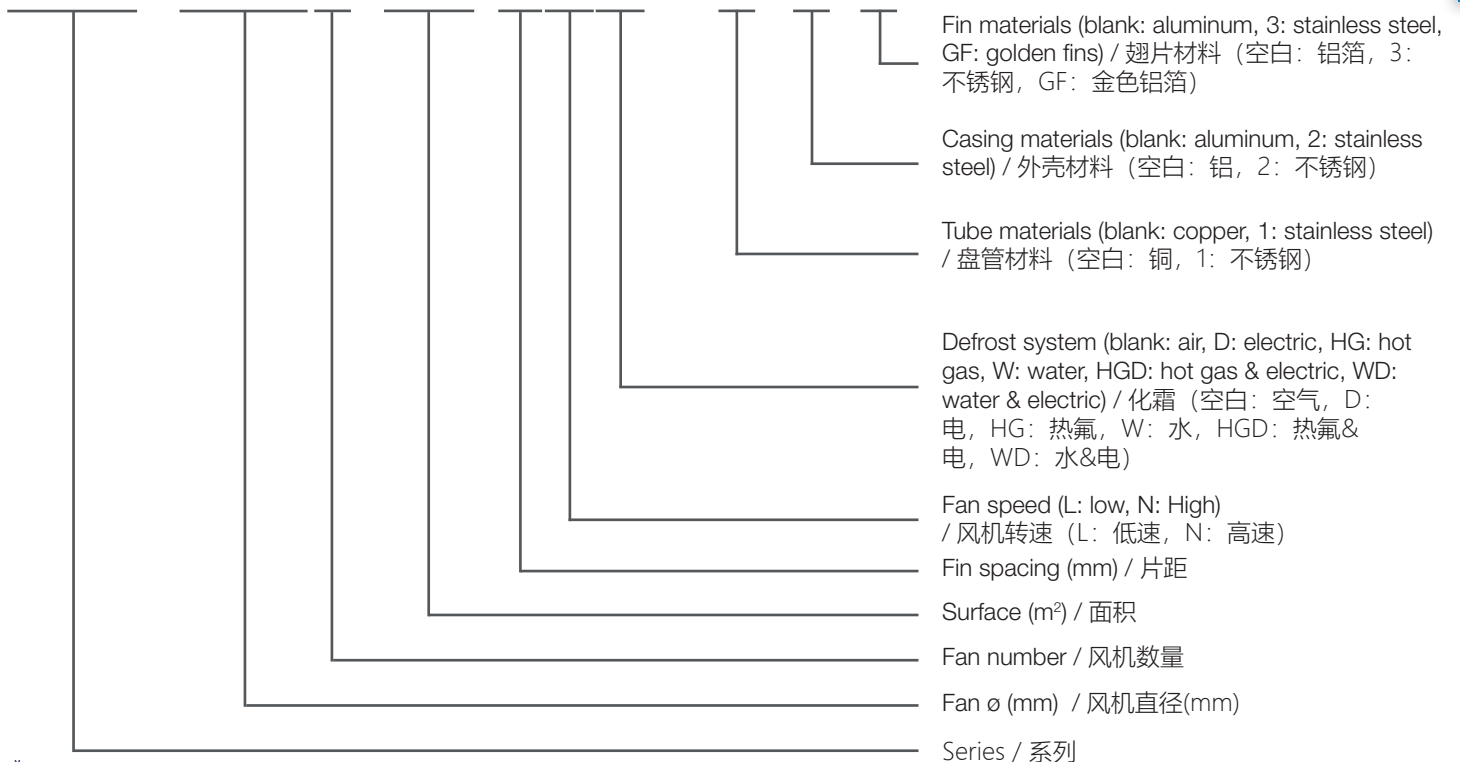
Fin materials (blank: aluminum, 3: stainless steel, GF: golden fins) / 翅片材料（空白：铝箔，3：不锈钢，GF：金色铝箔）

Casing materials (blank: aluminum, 2: stainless steel) / 外壳材料（空白：铝，2：不锈钢）

Tube materials (blank: copper, 1: stainless steel) / 盘管材料（空白：铜，1：不锈钢）

Defrost system (blank: air, D: electric, HG: hot gas, W: water, HGD: hot gas & electric, WD: water & electric) / 化霜（空白：空气，D：电，HG：热氟，W：水，HGD：热氟&电，WD：水&电）

Fan speed (L: low, N: High) / 风机转速（L：低速，N：高速）

Fin spacing (mm) / 片距

Surface ($m^2$) / 面积

Fan number / 风机数量

Fan ø (mm) / 风机直径(mm)

Series / 系列